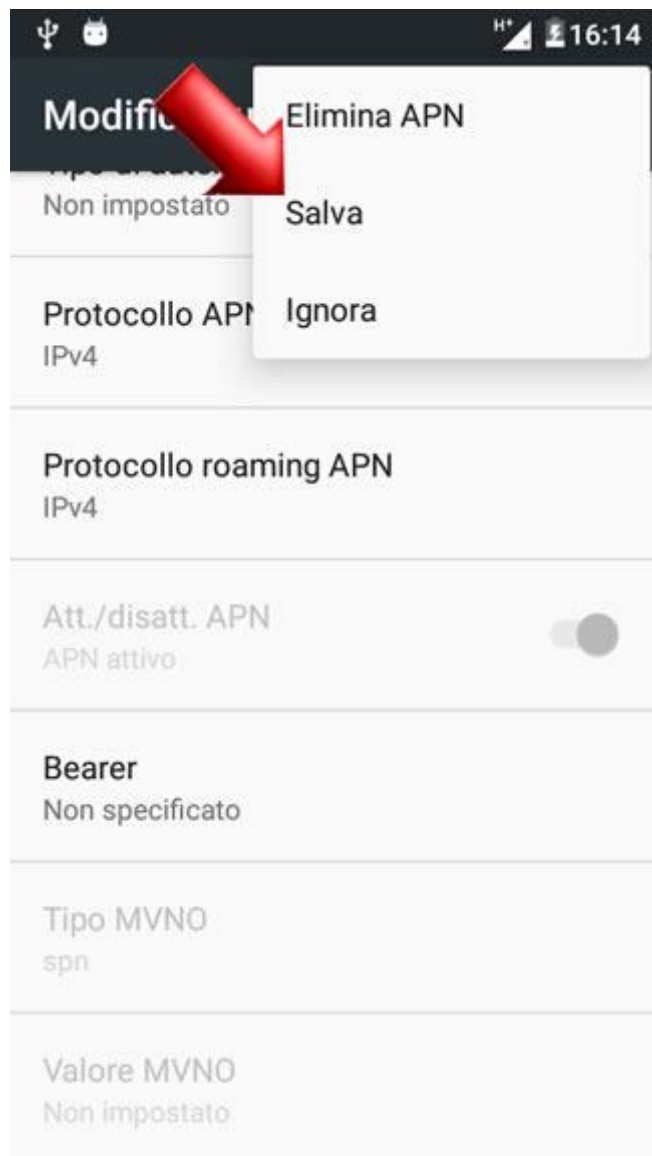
H+ 16:14

Modific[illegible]

Elimina APN

Salva

Ignora

Tipo di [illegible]
Non impostato

Protocollo APN
IPv4

Protocollo roaming APN
IPv4

Att./disatt. APN
APN attivo

Bearer
Non specificato

Tipo MVNO
spn

Valore MVNO
Non impostato